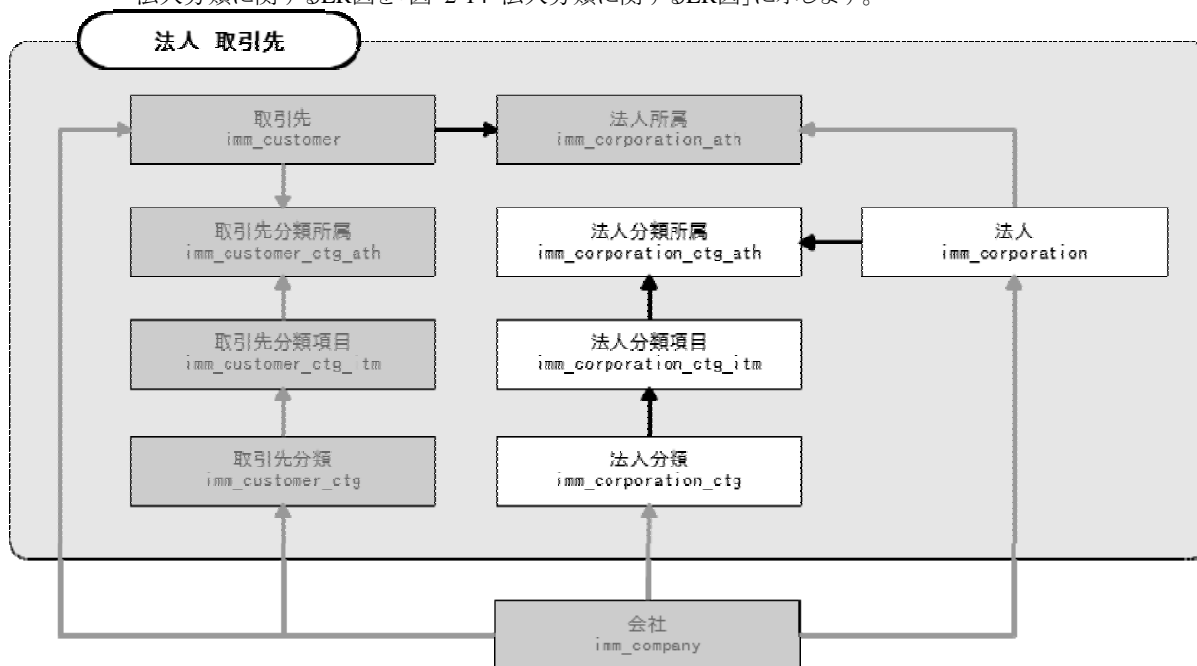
法人分類に関するER図を「図 2-14 法人分類に関するER図」に示します。

法人 取引先

取引先
imm_customer

法人所属
imm_corporation_ath

取引先分類所属
imm_customer_ctg_ath

法人分類所属
imm_corporation_ctg_ath

法人
imm_corporation

取引先分類項目
imm_customer_ctg_itm

法人分類項目
imm_corporation_ctg_itm

取引先分類
imm_customer_ctg

法人分類
imm_corporation_ctg

会社
imm_company